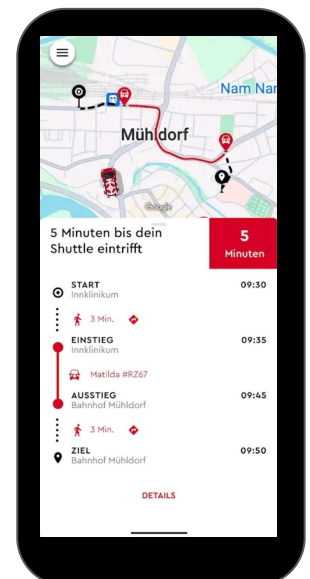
Nam Nam
Mühldorf
Google

5 Minuten bis dein Shuttle eintrifft

5 Minuten

START
Innklinikum
09:30

3 Min.

EINSTIEG
Innklinikum
09:35

Matilda #RZ67

AUSSTIEG
Bahnhof Mühldorf
09:45

3 Min.

ZIEL
Bahnhof Mühldorf
09:50

DETAILS